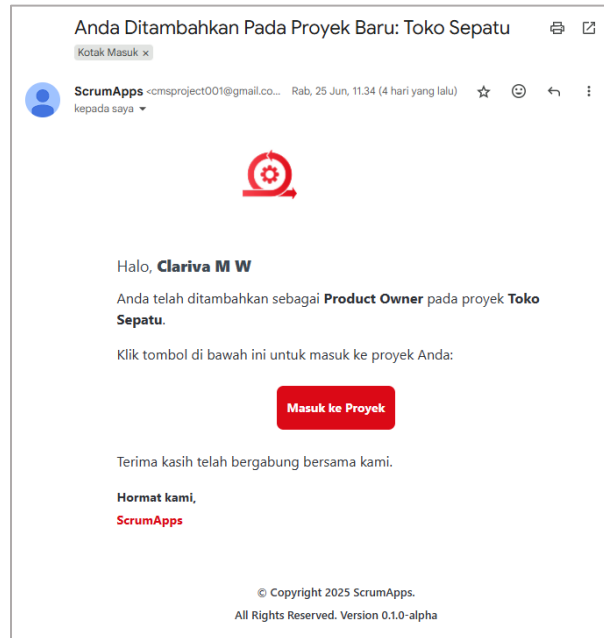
Anda Ditambahkan Pada Proyek Baru: Toko Sepatu

Kotak Masuk ×

ScrumApps <cmsproject001@gmail.co... Rab, 25 Jun, 11.34 (4 hari yang lalu)

kepada saya

Halo, **Clariva M W**

Anda telah ditambahkan sebagai **Product Owner** pada proyek **Toko Sepatu**.

Klik tombol di bawah ini untuk masuk ke proyek Anda:

Masuk ke Proyek

Terima kasih telah bergabung bersama kami.

Hormat kami,

ScrumApps

© Copyright 2025 ScrumApps.

All Rights Reserved. Version 0.1.0-alpha